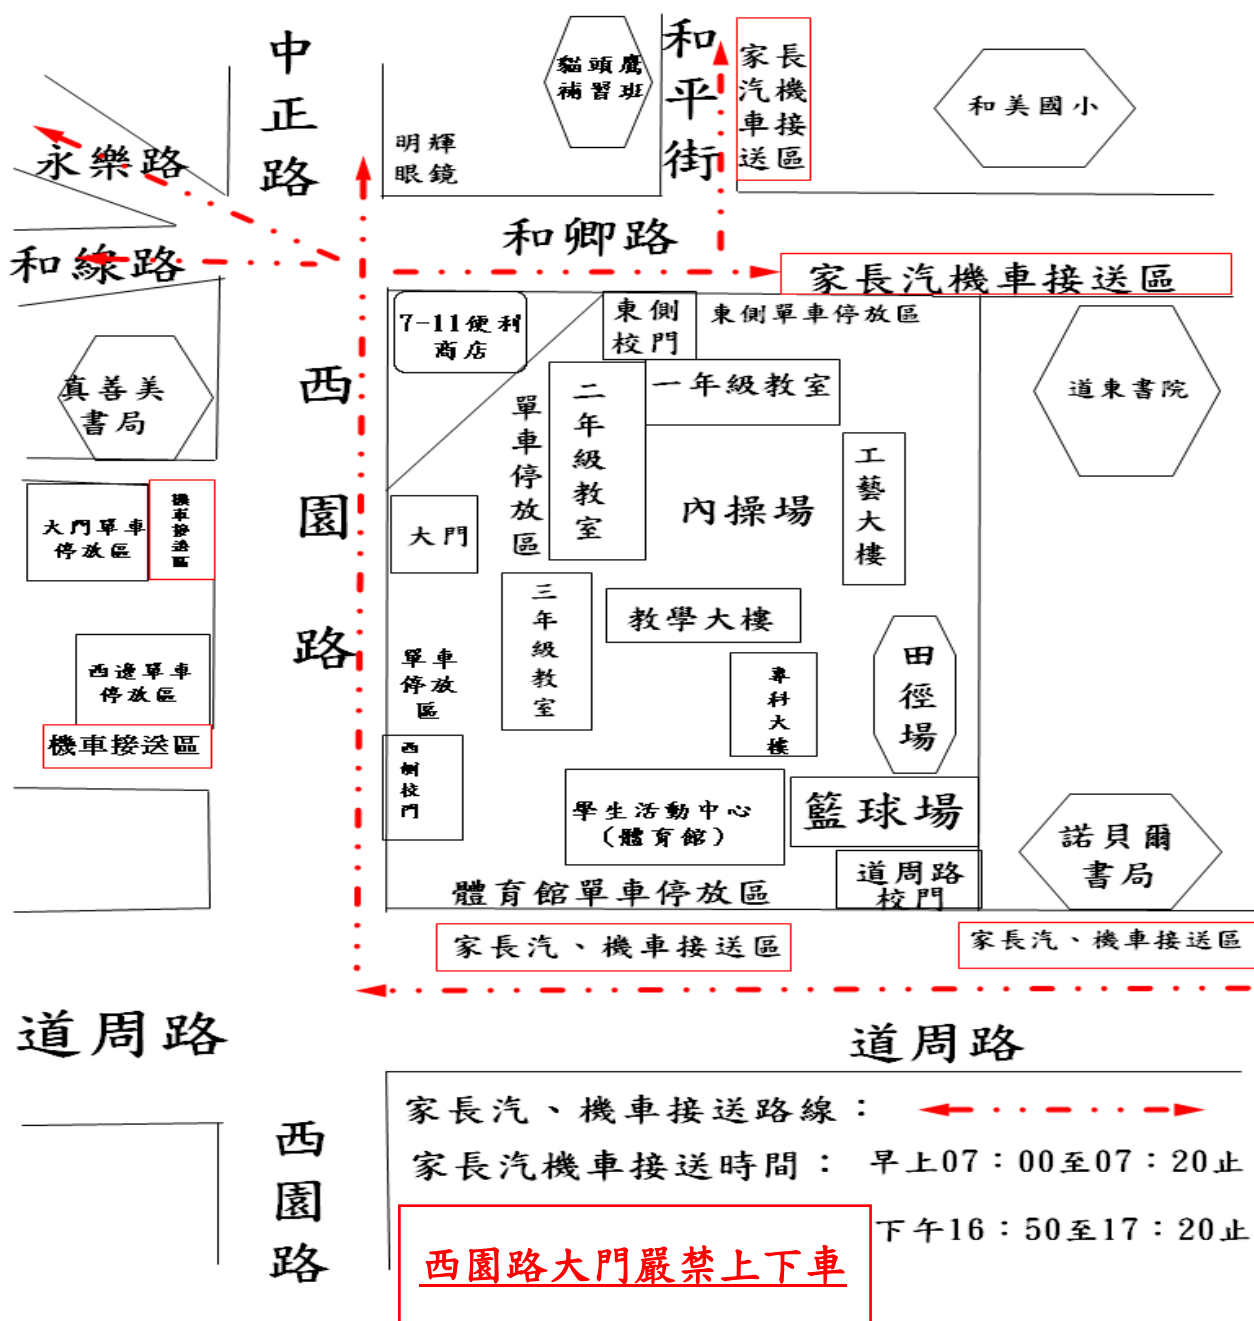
中正路

貓頭鷹補習班

和平街

家長汽機車接送區

和美國小

永樂路

明輝眼鏡

和綠路

和卿路

家長汽機車接送區

7-11便利商店

東側校門

東側單車停放區

真善美書局

西

一年級教室

二年級教室

單車停放區

道東書院

工藝大樓

大門單車停放區

機車接送區

園

大門

內操場

三年級教室

教學大樓

西邊單車停放區

路

單車停放區

專科大樓

田徑場

機車接送區

西側校門

學生活動中心(體育館)

籃球場

諾貝爾書局

體育館單車停放區

道周路校門

家長汽、機車接送區

家長汽、機車接送區

道周路

道周路

家長汽、機車接送路線:

西園路

家長汽機車接送時間: 早上07:00至07:20止

下午16:50至17:20止

西園路大門嚴禁上下車